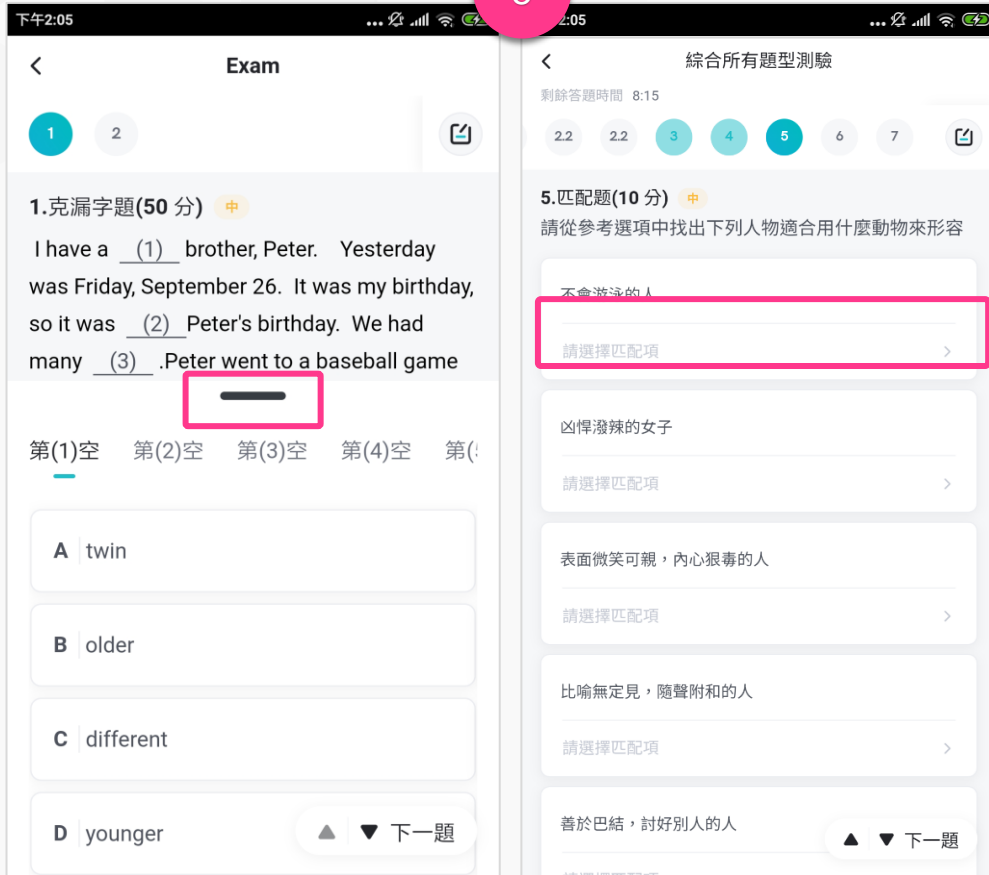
下午2:05

Exam

1 2

1.克漏字題(50 分) 中

I have a (1) brother, Peter. Yesterday was Friday, September 26. It was my birthday, so it was (2) Peter's birthday. We had many (3) .Peter went to a baseball game

第(1)空 第(2)空 第(3)空 第(4)空 第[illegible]

A twin

B older

C different

D younger

下一題

2:05

綜合所有題型測驗

剩餘答題時間 8:15

2.2 2.2 3 4 5 6 7

5.匹配題(10 分) 中

請從參考選項中找出下列人物適合用什麼動物來形容

不會游泳的人

請選擇匹配項

凶悍潑辣的女子

請選擇匹配項

表面微笑可親，內心狠毒的人

請選擇匹配項

比喻無定見，隨聲附和的人

請選擇匹配項

善於巴結，討好別人的人

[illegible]

下一題